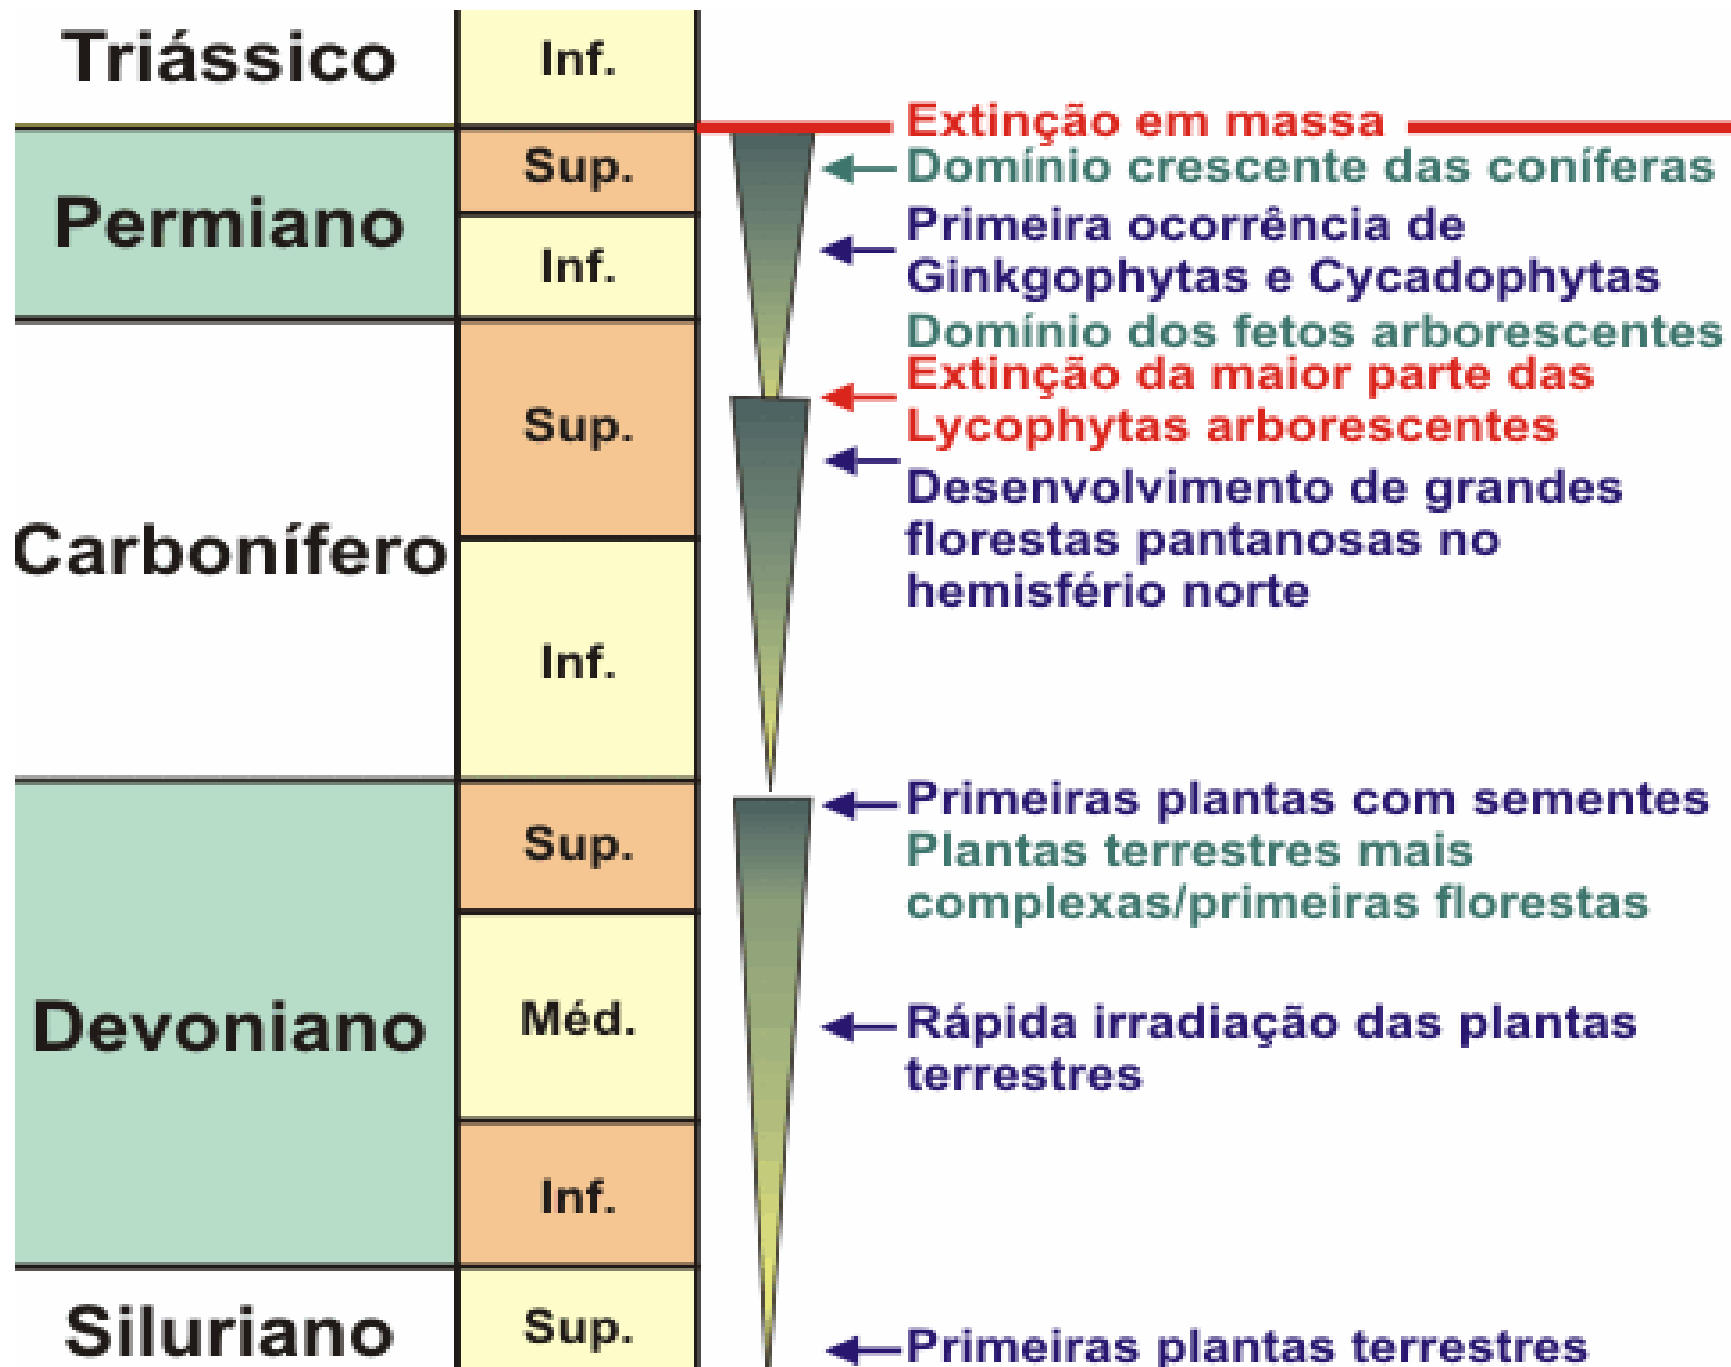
Triássico
Inf.

Extinção em massa

Permiano
Sup.
Inf.

Domínio crescente das coníferas

Primeira ocorrência de Ginkgophytas e Cycadophytas

Domínio dos fetos arborescentes

Extinção da maior parte das Lycophytas arborescentes

Desenvolvimento de grandes florestas pantanosas no hemisfério norte

Carbonífero
Sup.
Inf.

Devoniano
Sup.
Méd.
Inf.

Primeiras plantas com sementes

Plantas terrestres mais complexas/primeiras florestas

Rápida irradiação das plantas terrestres

Siluriano
Sup.

Primeiras plantas terrestres